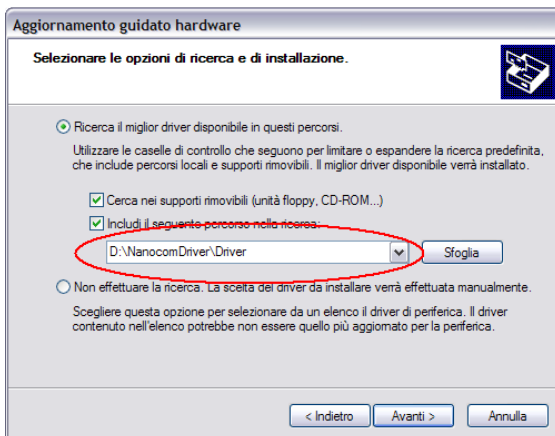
Aggiornamento guidato hardware

Selezionare le opzioni di ricerca e di installazione.

Ricerca il miglior driver disponibile in questi percorsi.

Utilizzare le caselle di controllo che seguono per limitare o espandere la ricerca predefinita, che include percorsi locali e supporti rimovibili. Il miglior driver disponibile verrà installato.

Cerca nei supporti rimovibili (unità floppy, CD-ROM...)

Includi il seguente percorso nella ricerca:

D:\NanocomDriver\Driver

Sfoglia

Non effettuare la ricerca. La scelta del driver da installare verrà effettuata manualmente.

Scegliere questa opzione per selezionare da un elenco il driver di periferica. Il driver contenuto nell'elenco potrebbe non essere quello più aggiornato per la periferica.

< Indietro

Avanti >

Annulla